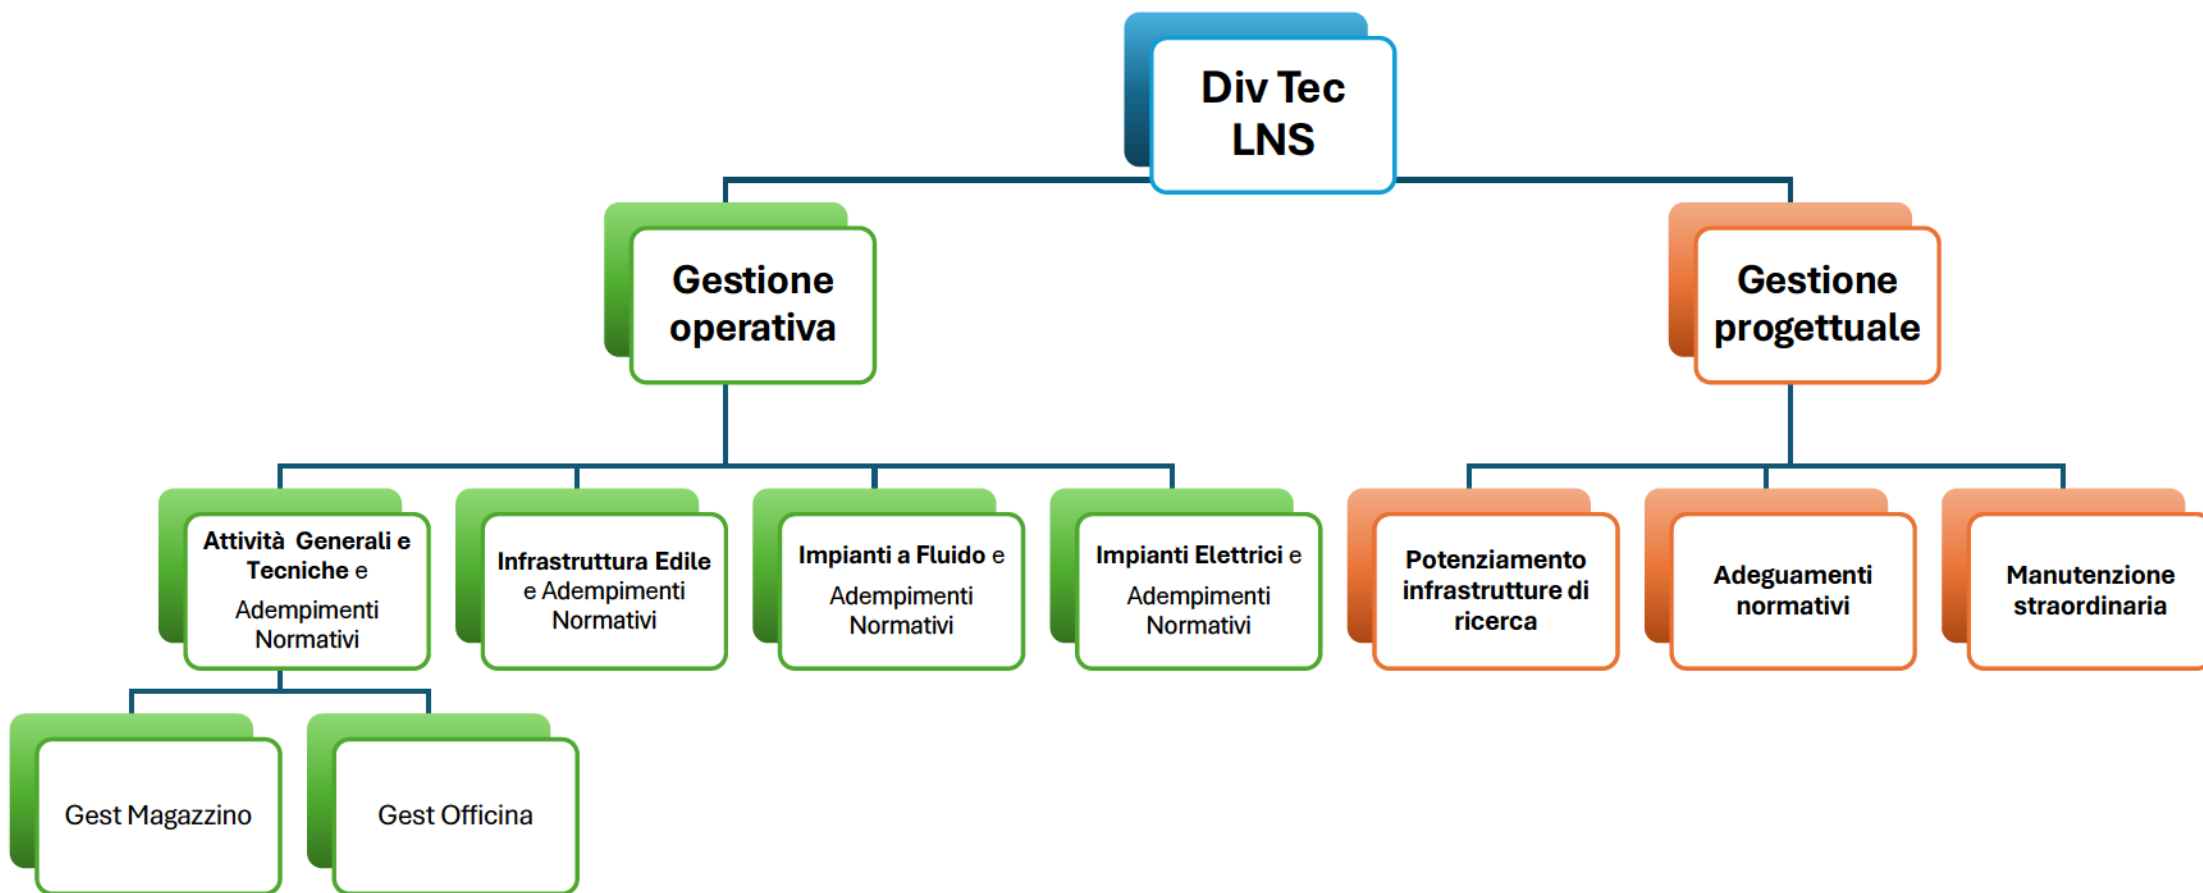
Div Tec LNS

Gestione operativa

Gestione progettuale

Attività Generali e Tecniche e Adempimenti Normativi

Infrastruttura Edile e Adempimenti Normativi

Impianti a Fluido e Adempimenti Normativi

Impianti Elettrici e Adempimenti Normativi

Potenziamento infrastrutture di ricerca

Adeguamenti normativi

Manutenzione straordinaria

Gest Magazzino

Gest Officina